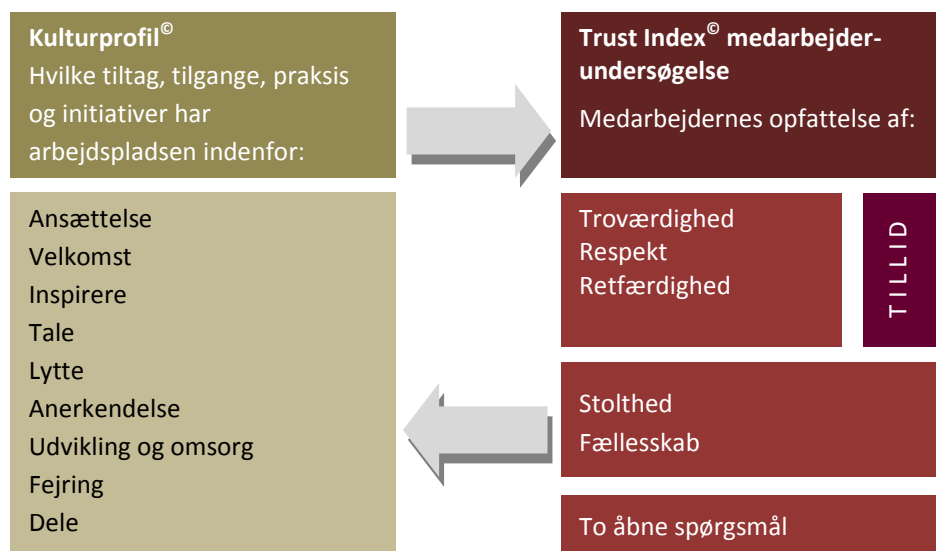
**Kulturprofil©**
Hvilke tiltag, tilgange, praksis og initiativer har arbejdspladsen indenfor:

Ansættelse
Velkomst
Inspirere
Tale
Lytte
Anerkendelse
Udvikling og omsorg
Fejring
Dele

**Trust Index© medarbejderundersøgelse**
Medarbejdernes opfattelse af:

Troværdighed
Respekt
Retfærdighed

TILLID

Stolthed
Fællesskab

To åbne spørgsmål